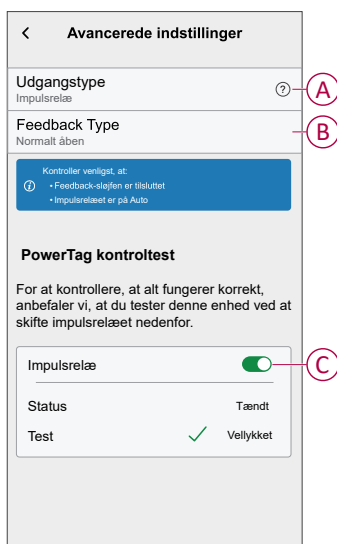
Avancerede indstillinger

Udgangstype
Impulsrelæ

A

Feedback Type
Normalt åben

B

Kontroller venligst, at:
• Feedback-sløjfen er tilsluttet
• Impulsrelæet er på Auto

PowerTag kontroltest

For at kontrollere, at alt fungerer korrekt, anbefaler vi, at du tester denne enhed ved at skifte impulsrelæet nedenfor.

Impulsrelæ

C

Status Tændt

Test Vellykket